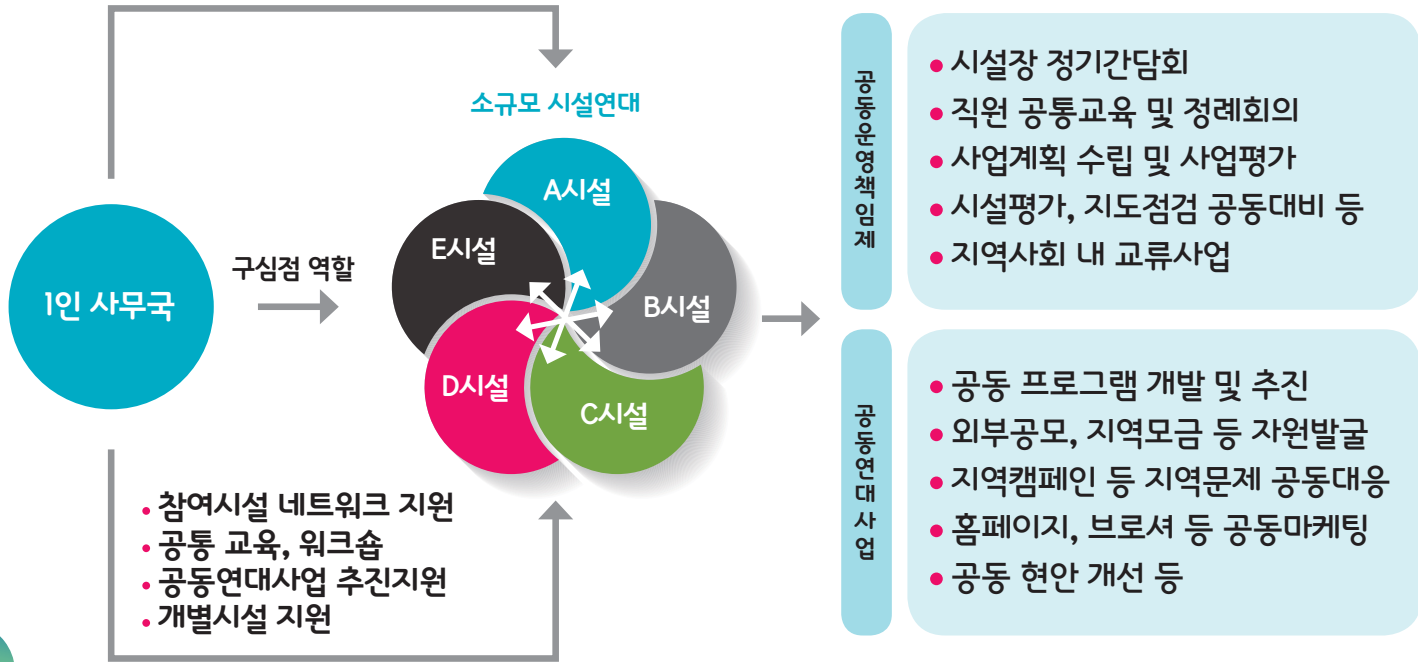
1인 사무국

구심점 역할

소규모 시설연대

A시설

B시설

C시설

D시설

E시설

• 참여시설 네트워크 지원
• 공통 교육, 워크숍
• 공동연대사업 추진지원
• 개별시설 지원

공동운영책임제

• 시설장 정기간담회
• 직원 공통교육 및 정례회의
• 사업계획 수립 및 사업평가
• 시설평가, 지도점검 공동대비 등
• 지역사회 내 교류사업

공동연대사업

• 공동 프로그램 개발 및 추진
• 외부공모, 지역모금 등 자원발굴
• 지역캠페인 등 지역문제 공동대응
• 홈페이지, 브로셔 등 공동마케팅
• 공동 현안 개선 등